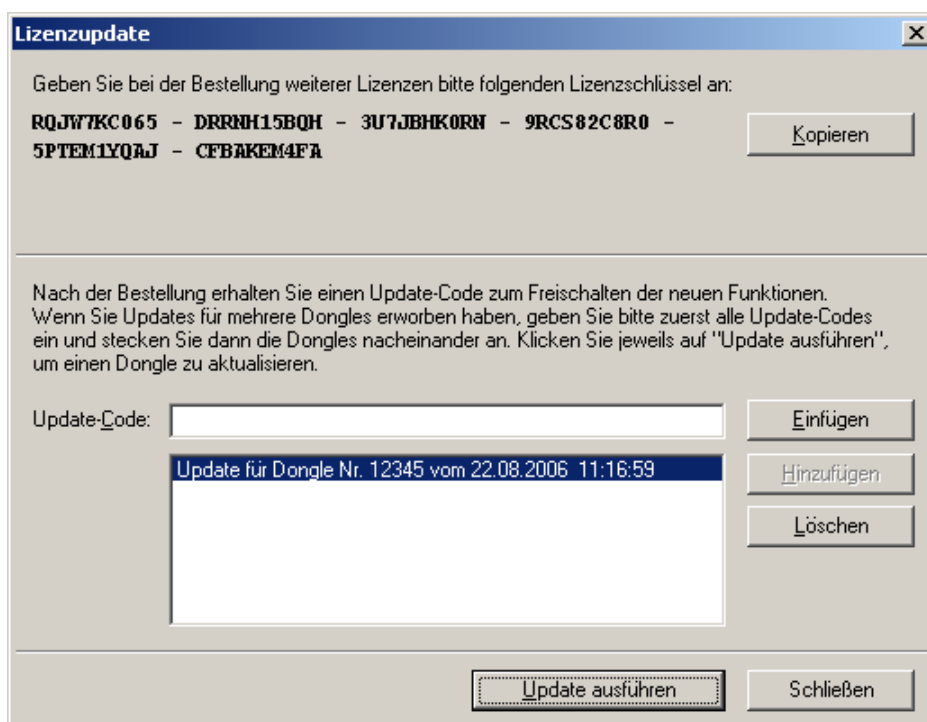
Lizenzupdate

×

Geben Sie bei der Bestellung weiterer Lizenzen bitte folgenden Lizenzschlüssel an:

RQJW7KC065 - DRRNH15BQH - 3U7JBHK0RN - 9RCS82C8R0 - 5PTEM1YQAJ - CFBAKEM4FA

Kopieren

Nach der Bestellung erhalten Sie einen Update-Code zum Freischalten der neuen Funktionen. Wenn Sie Updates für mehrere Dongles erworben haben, geben Sie bitte zuerst alle Update-Codes ein und stecken Sie dann die Dongles nacheinander an. Klicken Sie jeweils auf "Update ausführen", um einen Dongle zu aktualisieren.

Update-Code:

Einfügen

Update für Dongle Nr. 12345 vom 22.08.2006 11:16:59

Hinzufügen

Löschen

Update ausführen

Schließen